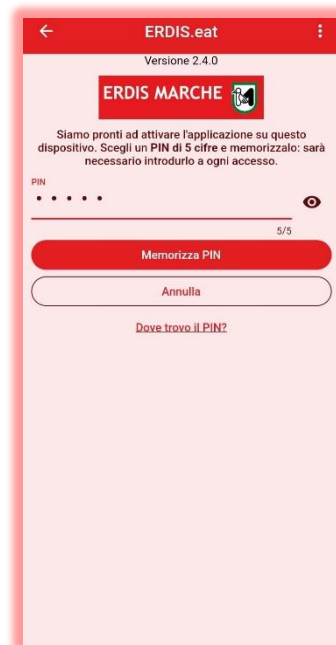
ERDIS.eat

Versione 2.4.0

ERDIS MARCHE

Siamo pronti ad attivare l'applicazione su questo dispositivo. Scegli un PIN di 5 cifre e memorizzalo: sarà necessario introdurlo a ogni accesso.

PIN

•••••

5/5

Memorizza PIN

Annulla

Dove trovo il PIN?